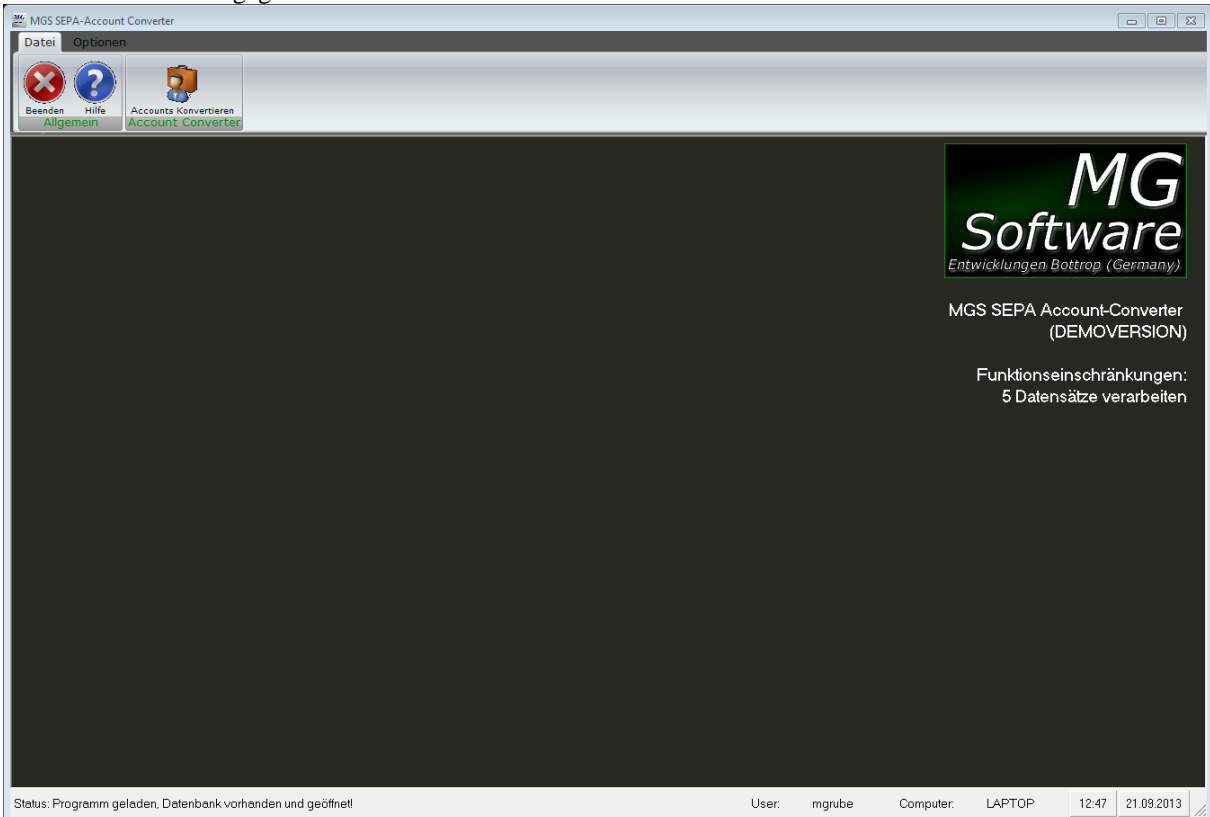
MGS SEPA-Account Converter

Datei Optionen

Beenden Hilfe
Allgemein

Accounts Konvertieren
Account Converter

MG
Software
Entwicklungen Bottrop (Germany)

MGS SEPA Account-Converter
(DEMOVERSION)

Funktionseinschränkungen:
5 Datensätze verarbeiten

Status: Programm geladen, Datenbank vorhanden und geöffnet!

User: mgrube Computer: LAPTOP 12:47 21.09.2013